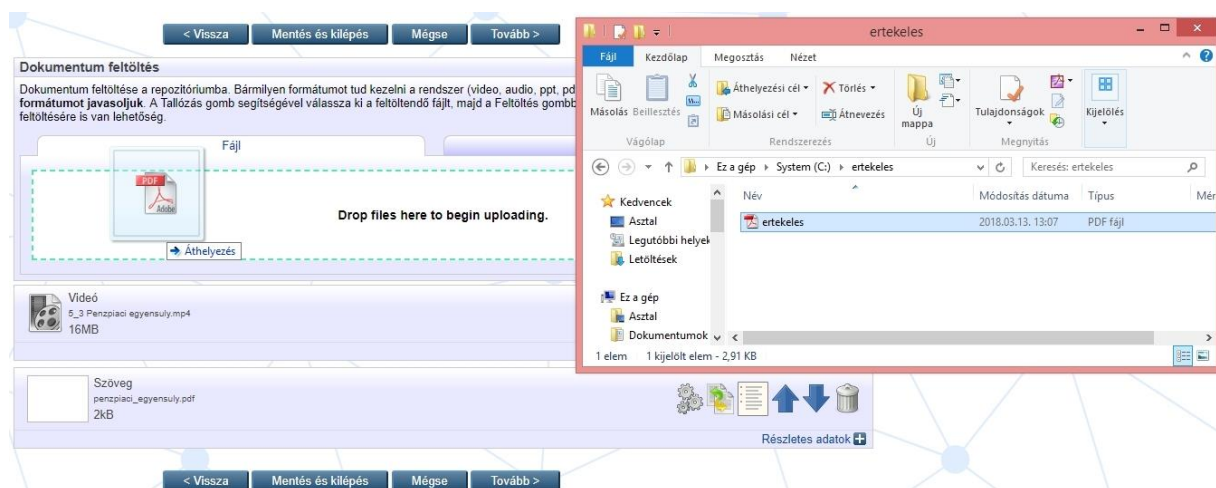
< Vissza | Mentés és kilépés | Mégse | Tovább >

Dokumentum feltöltés

Dokumentum feltöltése a repozitóriumba. Bármilyen formátumot tud kezelni a rendszer (video, audio, ppt, pd **formátumot javasoljuk**. A Tallózás gomb segítségével válassza ki a feltöltendő fájlt, majd a Feltöltés gomb feltöltésére is van lehetőség.

Fájl

PDF

Adobe

Áthelyezés

Drop files here to begin uploading.

Videó
5_3 Penzpiaci egyensuly.mp4
16MB

Szöveg
penzpiaci_egyensuly.pdf
2kB

Részletes adatok

< Vissza | Mentés és kilépés | Mégse | Tovább >

ertekeles

Fájl | Kezdőlap | Megosztás | Nézet

Másolás | Beillesztés | Vágólap
Áthelyezési cél | Másolási cél | Törlés | Átnevezés | Rendszerezés
Új mappa | Új
Tulajdonságok | Megnyitás
Kijelölés

Ez a gép > System (C:) > ertekeles
Keresés: ertekeles

Kedvencek
Asztal
Legutóbbi helyek
Letöltések
Ez a gép
Asztal
Dokumentumok

| Név | Módosítás dátuma | Típus | Mér |
|---|---|---|---|
| ertekeles | 2018.03.13. 13:07 | PDF fájl | |

1 elem | 1 kijelölt elem - 2,91 KB